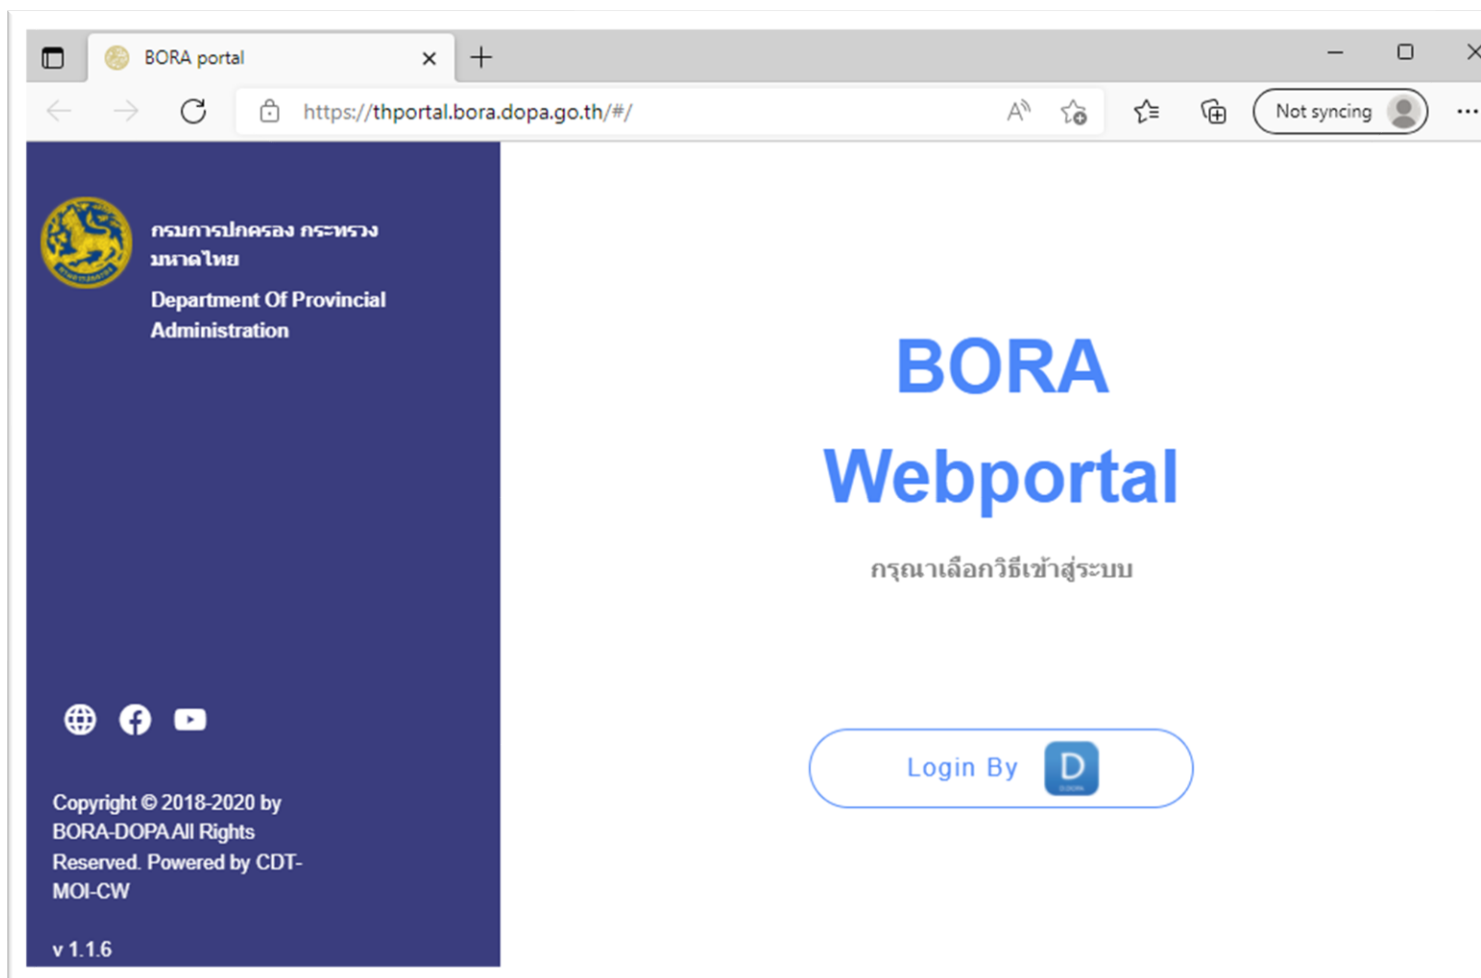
BORA portal

https://thportal.bora.dopa.go.th/#/

Not syncing

กรมการปกครอง กระทรวงมหาดไทย

Department Of Provincial Administration

BORA Webportal

กรุณาเลือกวิธีเข้าสู่ระบบ

Login By D

Copyright © 2018-2020 by BORA-DOPA All Rights Reserved. Powered by CDT-MOI-CW

v 1.1.6